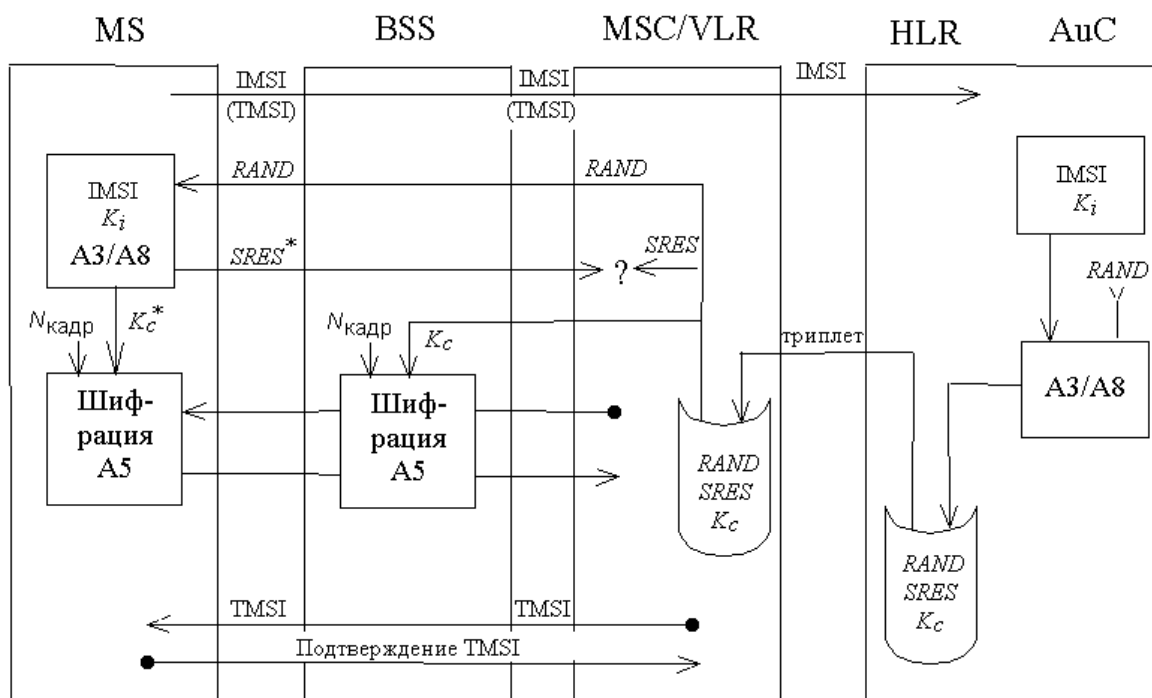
MS BSS MSC/VLR HLR AuC

IMSI
(TMSI)

IMSI
(TMSI)

IMSI

IMSI
$K_i$
A3/A8

RAND

RAND

IMSI
$K_i$

$SRES^*$

SRES

?

RAND

$N_{кадр}$

$K_c^*$

$N_{кадр}$

$K_c$

триплет

Шиф-
рация
A5

Шиф-
рация
A5

A3/A8

RAND
SRES
$K_c$

RAND
SRES
$K_c$

TMSI

TMSI

Подтверждение TMSI